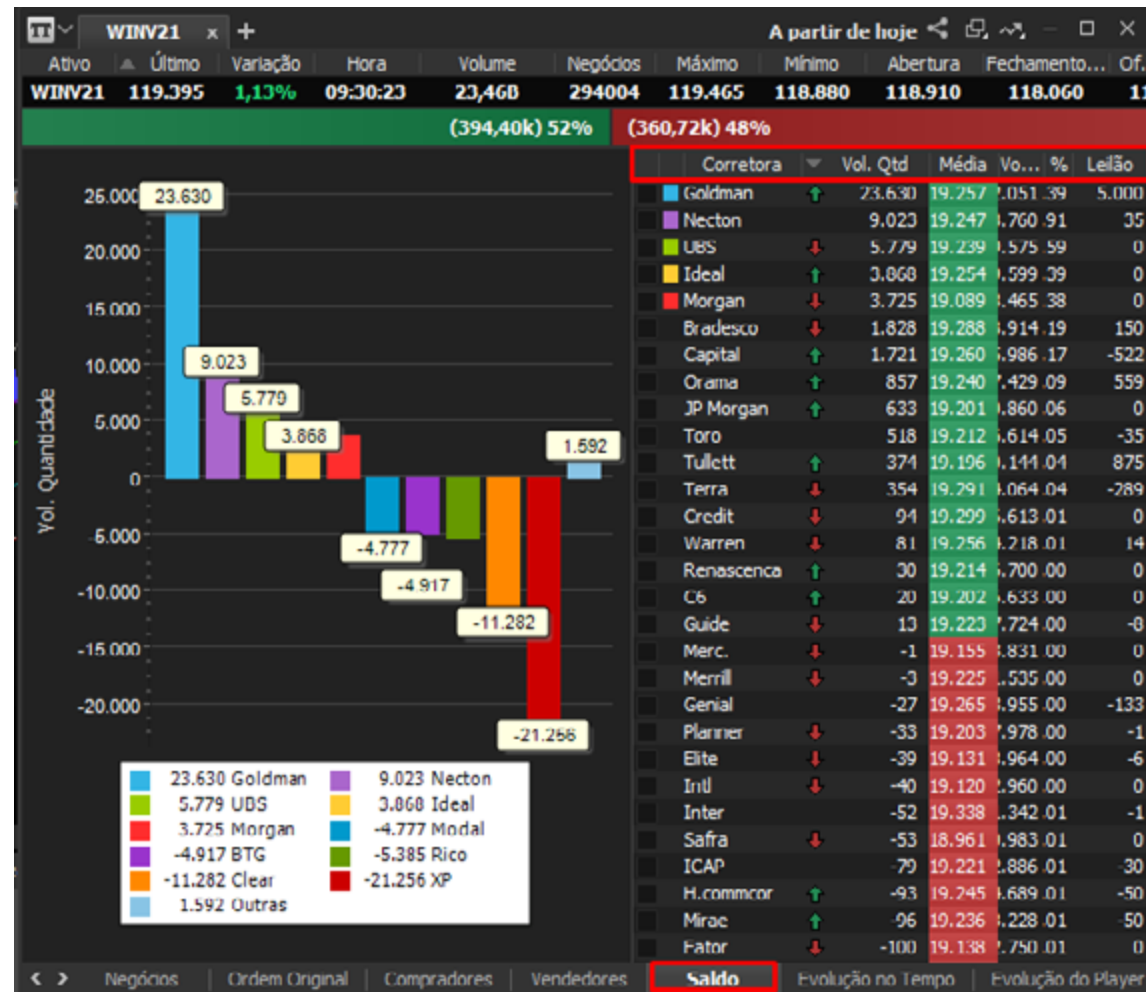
WINV21 x +
A partir de hoje

| Ativo | Último | Variação | Hora | Volume | Negócios | Máximo | Mínimo | Abertura | Fechamento... | Of. |
|---|---|---|---|---|---|---|---|---|---|---|
| WINV21 | 119.395 | 1,13% | 09:30:23 | 23,46B | 294004 | 119.465 | 118.880 | 118.910 | 118.060 | 11 |

(394,40k) 52% (360,72k) 48%

26.000
20.000
15.000
10.000
5.000
0
-5.000
-10.000
-15.000
-20.000
Vol. Quantidade

23.630
9.023
5.779
3.868
1.592
-4.777
-4.917
-11.282
-21.256

23.630 Goldman
9.023 Necton
5.779 UBS
3.868 Ideal
3.725 Morgan
-4.777 Modal
-4.917 BTG
-5.385 Rico
-11.282 Clear
-21.256 XP
1.592 Outras

| Corretora | | Vol. Qtd | Média | Vo... | % | Leilão |
|---|---|---|---|---|---|---|
| Goldman | ↑ | 23.630 | 19.257 | 2.051 | .39 | 5.000 |
| Necton | | 9.023 | 19.247 | .760 | .91 | 35 |
| UBS | ↓ | 5.779 | 19.239 | .575 | .59 | 0 |
| Ideal | ↑ | 3.868 | 19.254 | .599 | .39 | 0 |
| Morgan | ↓ | 3.725 | 19.089 | .465 | .38 | 0 |
| Bradesco | ↓ | 1.828 | 19.288 | .914 | .19 | 150 |
| Capital | ↑ | 1.721 | 19.260 | .986 | .17 | -522 |
| Orama | ↑ | 857 | 19.240 | .429 | .09 | 559 |
| JP Morgan | ↑ | 633 | 19.201 | .860 | .06 | 0 |
| Toro | | 518 | 19.212 | .614 | .05 | -35 |
| Tullett | ↑ | 374 | 19.196 | .144 | .04 | 875 |
| Terra | ↓ | 354 | 19.291 | .064 | .04 | -289 |
| Credit | ↓ | 94 | 19.299 | .613 | .01 | 0 |
| Warren | ↓ | 81 | 19.256 | .218 | .01 | 14 |
| Renascenca | ↑ | 30 | 19.214 | .700 | .00 | 0 |
| C6 | ↑ | 20 | 19.202 | .633 | .00 | 0 |
| Guide | ↓ | 13 | 19.223 | .724 | .00 | -8 |
| Merc. | ↓ | -1 | 19.155 | .831 | .00 | 0 |
| Merrill | ↓ | -3 | 19.225 | .535 | .00 | 0 |
| Genial | | -27 | 19.265 | .955 | .00 | -133 |
| Planner | ↓ | -33 | 19.203 | .978 | .00 | -1 |
| Elite | ↓ | -39 | 19.131 | .964 | .00 | -6 |
| Intl | ↓ | -40 | 19.120 | 2.960 | .00 | 0 |
| Inter | | -52 | 19.338 | .342 | .01 | -1 |
| Safra | ↓ | -53 | 18.961 | .983 | .01 | 0 |
| ICAP | | -79 | 19.221 | .886 | .01 | -30 |
| H.commcor | ↑ | -93 | 19.245 | .689 | .01 | -50 |
| Mirae | ↑ | -96 | 19.236 | .228 | .01 | -50 |
| Fator | ↓ | -100 | 19.138 | .750 | .01 | 0 |

< > Negócios | Ordem Original | Compradores | Vendedores | Saldo | Evolução no Tempo | Evolução do Player